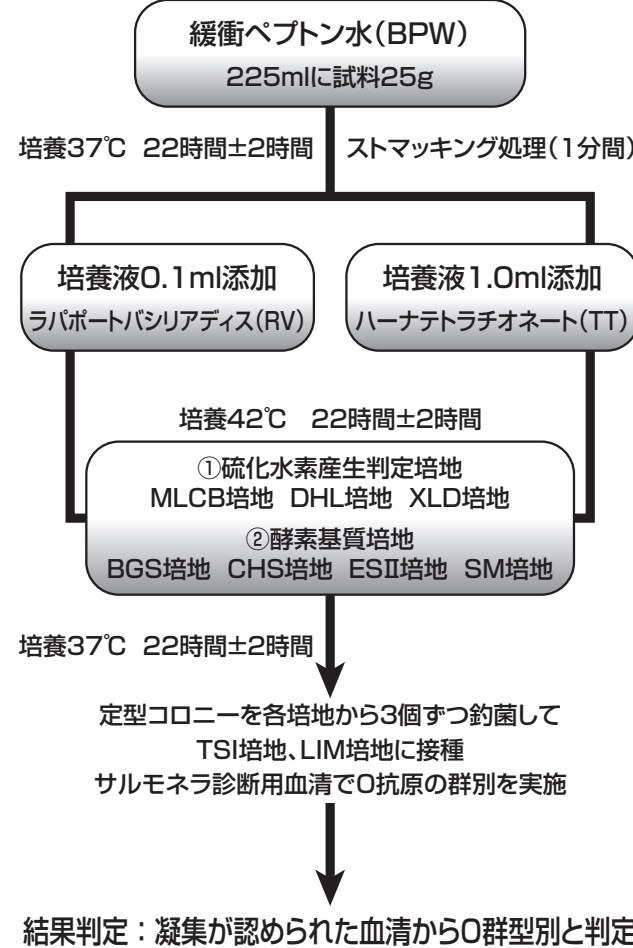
緩衝ペプトン水(BPW)
225mlに試料25g

培養37℃ 22時間±2時間

ストマッキング処理(1分間)

培養液0.1ml添加
ラパポートバシリアディス(RV)

培養液1.0ml添加
ハーナテトラチオネート(TT)

培養42℃ 22時間±2時間

①硫化水素産生判定培地
MLCB培地 DHL培地 XLD培地
②酵素基質培地
BGS培地 CHS培地 ESII培地 SM培地

培養37℃ 22時間±2時間

定型コロニーを各培地から3個ずつ釣菌して
TSI培地、LIM培地に接種
サルモネラ診断用血清でO抗原の群別を実施

結果判定：凝集が認められた血清からO群型別と判定